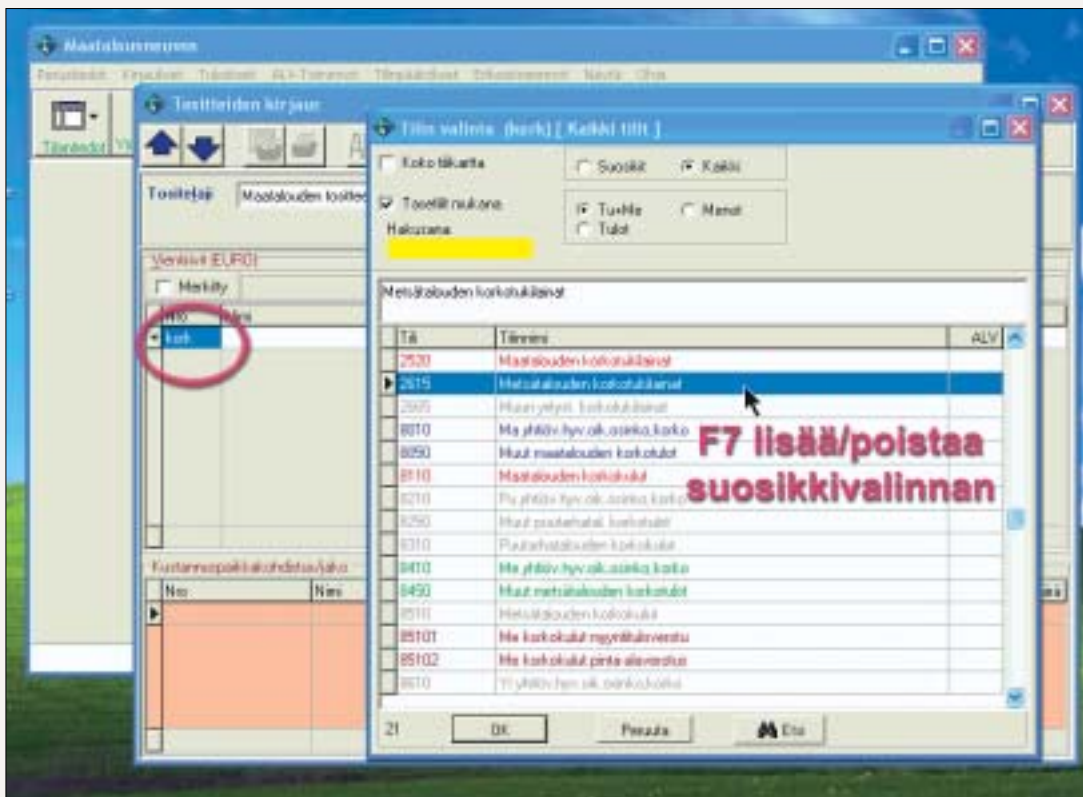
Maatalousneuvos

Perustiedot Kirjaukset Tulosteet ALV-Toiminnot Tilinpäätökset Erikoistoiminnot Näytä Ohje

Tilitiedot

Tositteiden kirjaus

Tositelaji Maatalouden tositte

Vientivit (EURO)

Merkitty

Nro Nimi

korh

Kustannuspaikkakohdistus/jako

Nro Nimi

Tilin valinta (korh) [ Kaikki tilit ]

Koko tilikartta

Tosetilit mukana

Hakusana

Suosikit Kaikki

Tuotto Menot

Tulot

Metsätalouden korkotukilainat

| Tili | Tilinnimi | ALV |
|---|---|---|
| 2520 | Maatalouden korkotukilainat | |
| 2615 | Metsätalouden korkotukilainat | |
| 2665 | Muun yritysl. korkotukilainat | |
| 8010 | Ma yhtiöv.hyv.oik.osinko,korko | |
| 8050 | Muut maatalouden korkokulut | |
| 8110 | Maatalouden korkokulut | |
| 8210 | Pu yhtiöv.hyv.oik.osinko,korko | |
| 8250 | Muut puutarhatal. korkokulut | |
| 8310 | Puutarhatalouden korkokulut | |
| 8410 | Me yhtiöv.hyv.oik.osinko,korko | |
| 8450 | Muut metsätalouden korkokulut | |
| 8510 | Metsätalouden korkokulut | |
| 85101 | Me korkokulut myyntitulovero | |
| 85102 | Me korkokulut pinta-alavero | |
| 8610 | Yr.yhtiöv.hyv.oik.osinko,korko | |

F7 lisää/poistaa suosikkivalinnan

21 OK Peruuta Etsi